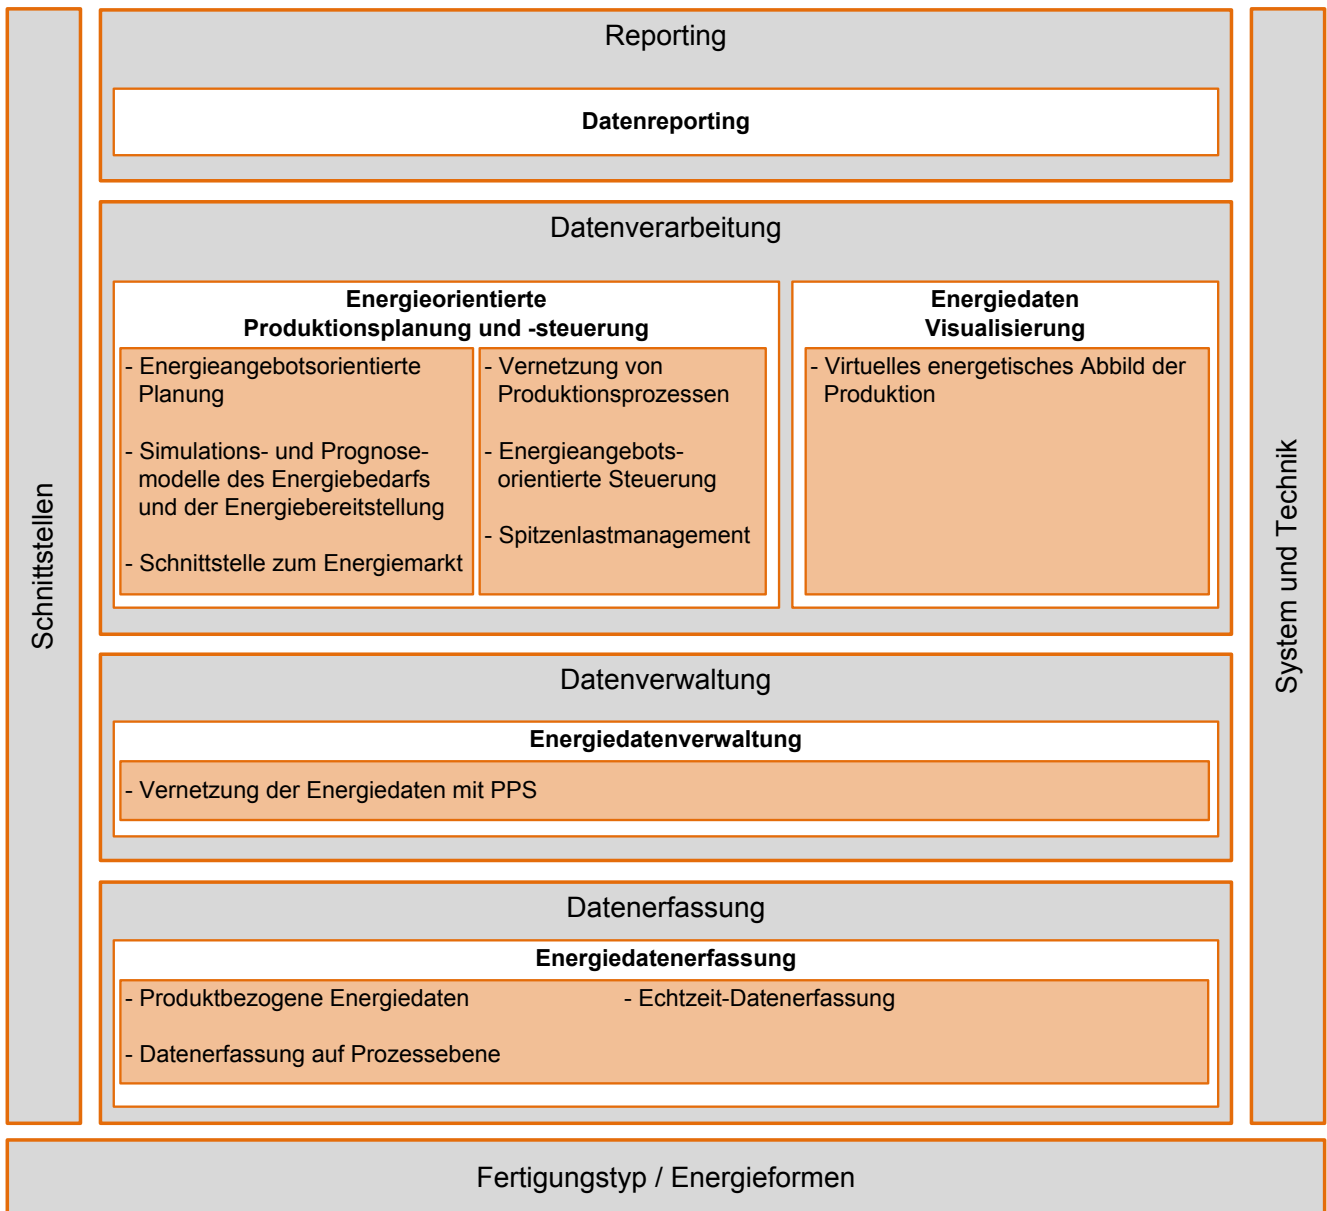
Schnittstellen

Reporting

Datenreporting

Datenverarbeitung

Energieorientierte Produktionsplanung und -steuerung

- Energieangebotsorientierte Planung

- Simulations- und Prognosemodelle des Energiebedarfs und der Energiebereitstellung

- Schnittstelle zum Energiemarkt

- Vernetzung von Produktionsprozessen

- Energieangebotsorientierte Steuerung

- Spitzenlastmanagement

Energiedaten Visualisierung

- Virtuelles energetisches Abbild der Produktion

Datenverwaltung

Energiedatenverwaltung

- Vernetzung der Energiedaten mit PPS

Datenerfassung

Energiedatenerfassung

- Produktbezogene Energiedaten

- Echtzeit-Datenerfassung

- Datenerfassung auf Prozessebene

System und Technik

Fertigungstyp / Energieformen